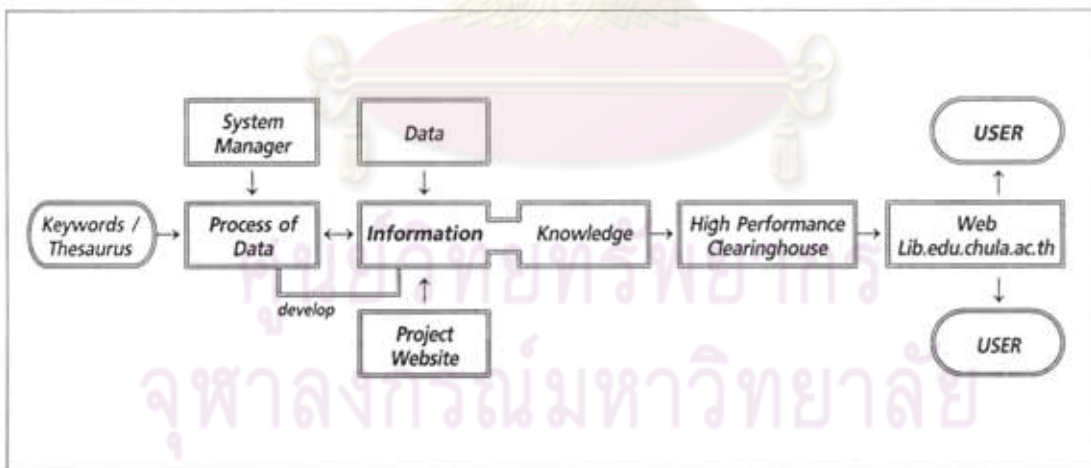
System Manager

Data

USER

Keywords / Thesaurus

Process of Data

Information

Knowledge

High Performance Clearinghouse

Web Lib.edu.chula.ac.th

develop

Project Website

USER

ศูนย์วิทยทรัพยากร
จุฬาลงกรณ์มหาวิทยาลัย